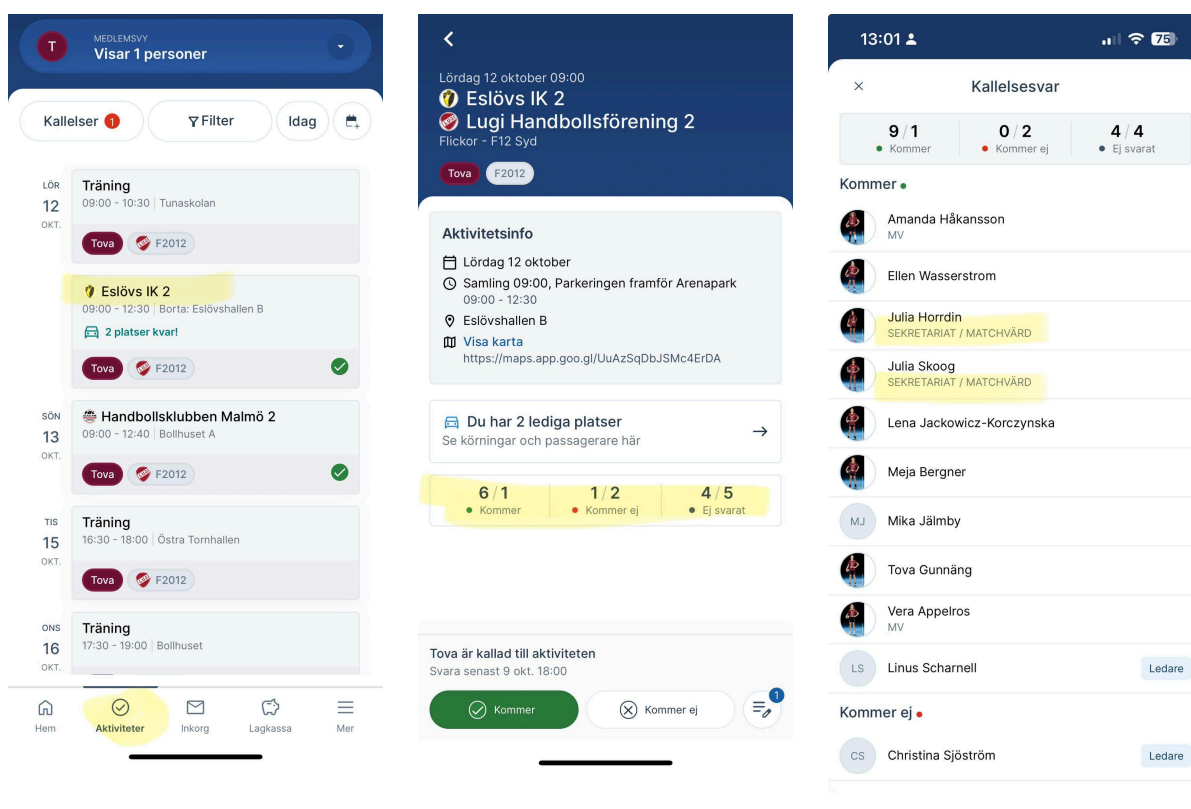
T MEDLEMSVY
Visar 1 personer

Kallelser 1
Filter
Idag

LÖR 12 OKT.
Träning
09:00 - 10:30 | Tunaskolan
Tova F2012

Eslövs IK 2
09:00 - 12:30 | Borta: Eslövshallen B
2 platser kvar!
Tova F2012

SÖN 13 OKT.
Handbollsklubben Malmö 2
09:00 - 12:40 | Bollhuset A
Tova F2012

TIS 15 OKT.
Träning
16:30 - 18:00 | Östra Tornhallen
Tova F2012

ONS 16 OKT.
Träning
17:30 - 19:00 | Bollhuset

Hem
Aktiviteter
Inkorg
Lagkassa
Mer

Lördag 12 oktober 09:00
Eslövs IK 2
Lugi Handbollsförening 2
Flickor - F12 Syd
Tova F2012

Aktivitetsinfo
Lördag 12 oktober
Samling 09:00, Parkeringen framför Arenapark
09:00 - 12:30
Eslövshallen B
Visa karta
https://maps.app.goo.gl/UuAzSqDbJSMc4ErDA

Du har 2 lediga platser
Se körningar och passagerare här

6 / 1
Kommer
1 / 2
Kommer ej
4 / 5
Ej svarat

Tova är kallad till aktiviteten
Svara senast 9 okt. 18:00
Kommer
Kommer ej
1

13:01
75

Kallelsesvar

9 / 1
Kommer
0 / 2
Kommer ej
4 / 4
Ej svarat

Kommer
Amanda Håkansson
MV
Ellen Wasserstrom
Julia Horrdin
SEKRETARIAT / MATCHVÄRD
Julia Skoog
SEKRETARIAT / MATCHVÄRD
Lena Jackowicz-Korczynska
Meja Bergner
MJ Mika Jälmby
Tova Gunnäng
Vera Appelros
MV
LS Linus Scharnell
Ledare

Kommer ej
CS Christina Sjöström
Ledare